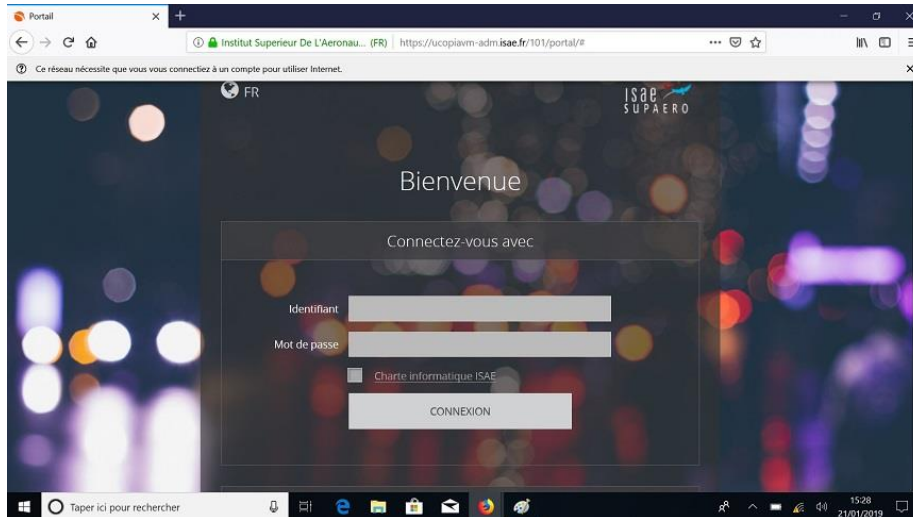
Portail

Institut Superieur De L'Aeronau... (FR) https://ucopiavm-adm.isae.fr/101/portal/#

Ce réseau nécessite que vous vous connectiez à un compte pour utiliser Internet.

FR

ISAE SUPAERO

Bienvenue

Connectez-vous avec

Identifiant

Mot de passe

Charte informatique ISAE

CONNEXION

Taper ici pour rechercher

15:28
21/01/2019